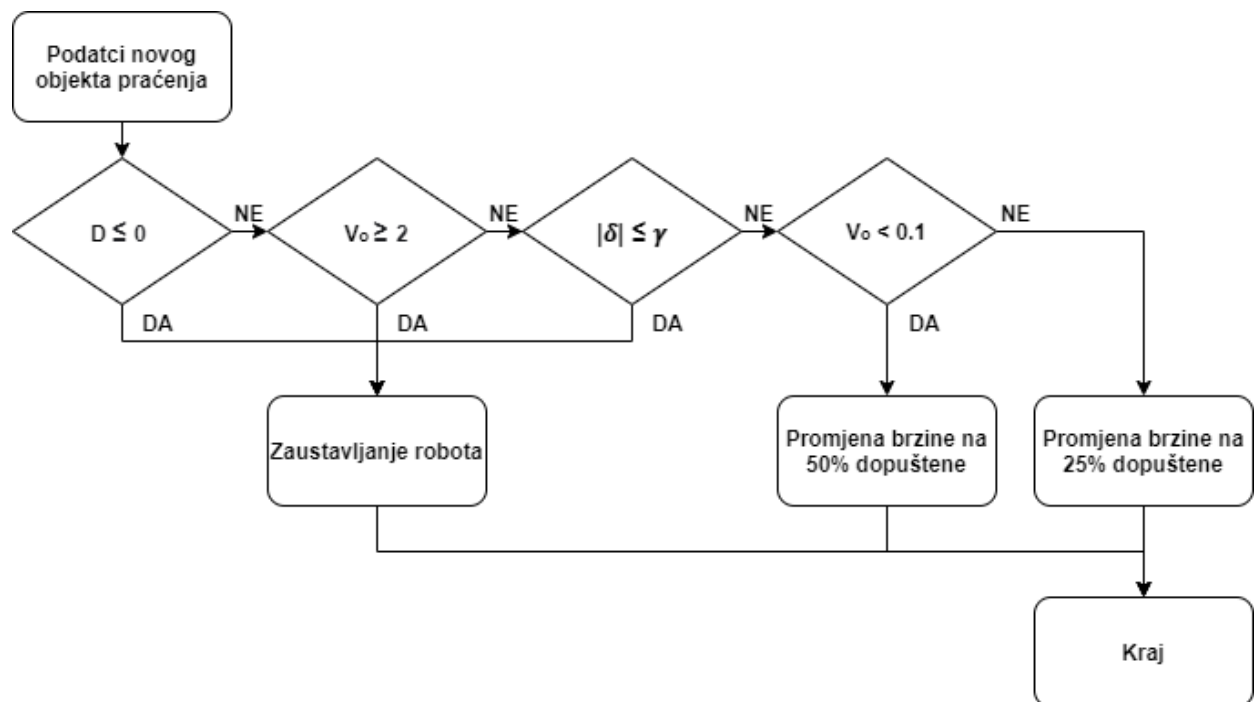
Podatci novog objekta praćenja

$D \leq 0$

NE

$V_o \geq 2$

NE

$|\delta| \leq \gamma$

NE

$V_o < 0.1$

NE

DA

DA

DA

DA

Zaustavljanje robota

Promjena brzine na 50% dopuštene

Promjena brzine na 25% dopuštene

Kraj